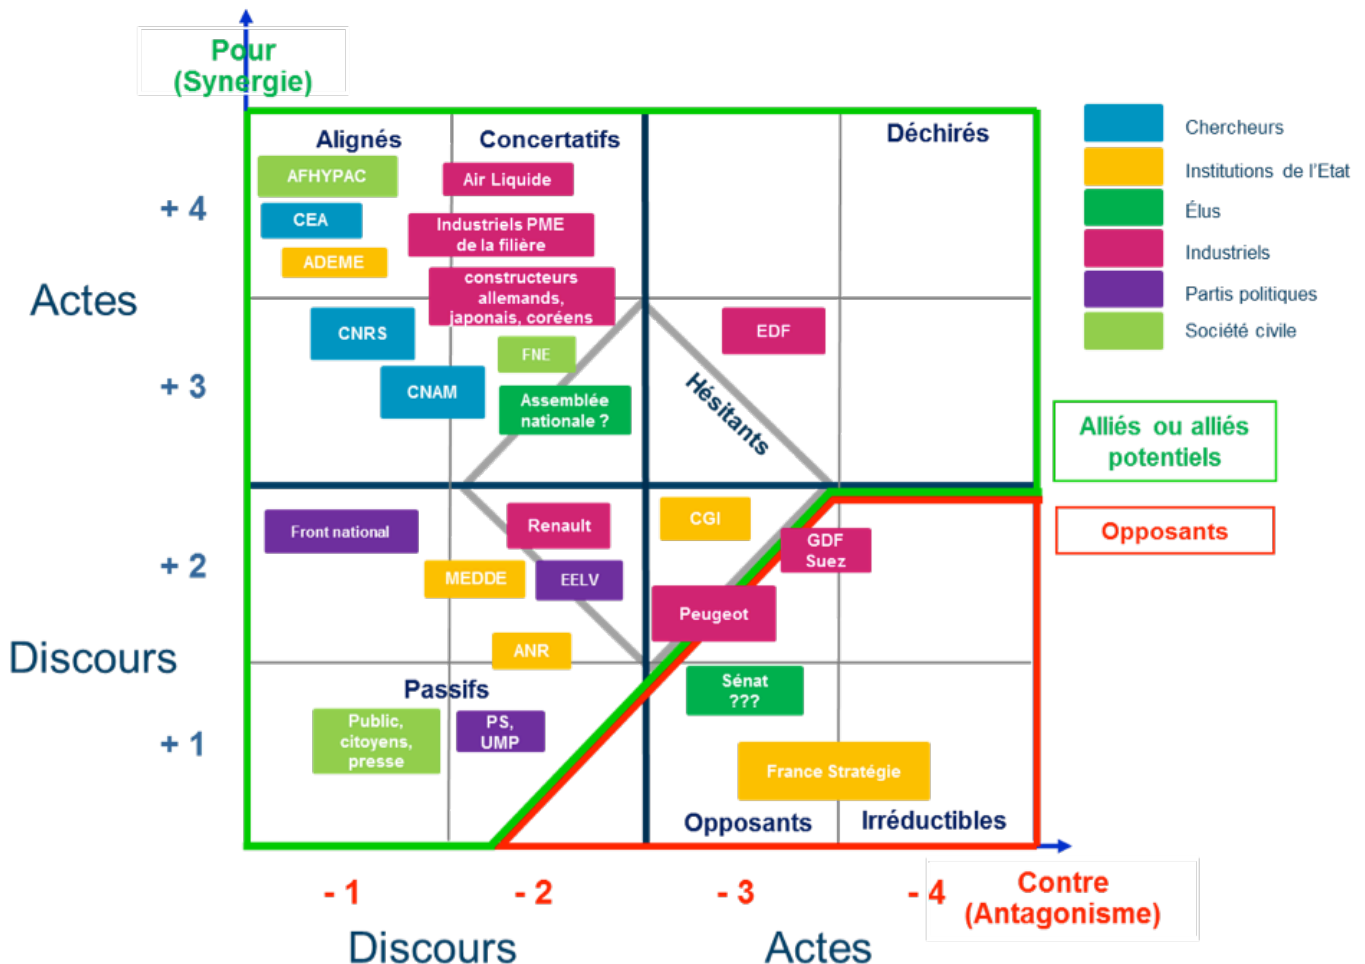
Pour (Synergie)

Alignés

Concertatifs

Déchirés

AFHYPAC

Air Liquide

CEA

Industriels PME de la filière

ADEME

constructeurs allemands, japonais, coréens

CNRS

FNE

EDF

CNAM

Assemblée nationale ?

Hésitants

Front national

Renault

CGI

GDF Suez

MEDDE

EELV

Peugeot

ANR

Passifs

Sénat ???

Public, citoyens, presse

PS, UMP

France Stratégie

Opposants

Irréductibles

+ 4

+ 3

+ 2

+ 1

Actes

Discours

- 1

- 2

- 3

- 4

Contre (Antagonisme)

Discours

Actes

Chercheurs

Institutions de l'Etat

Élus

Industriels

Partis politiques

Société civile

Alliés ou alliés potentiels

Opposants